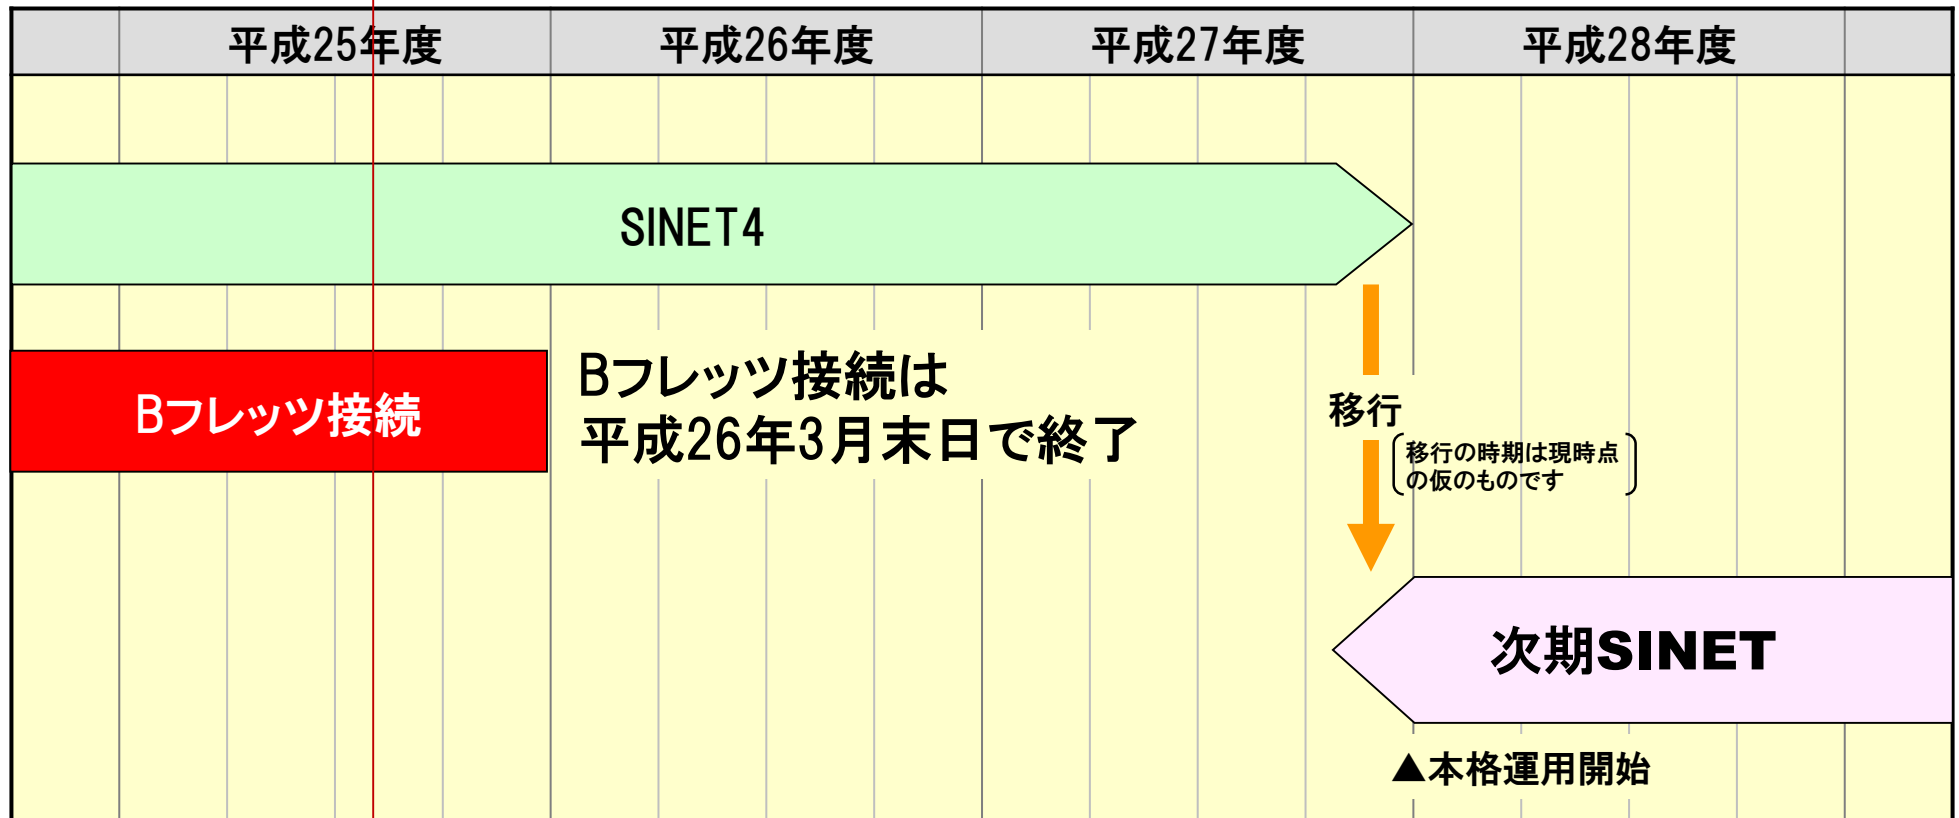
| | 平成25年度 | 平成26年度 | 平成27年度 | 平成28年度 | |
|---|---|---|---|---|---|

SINET4

Bフレッツ接続

Bフレッツ接続は
平成26年3月末日で終了

移行

（移行の時期は現時点の仮のものです）

次期SINET

▲本格運用開始